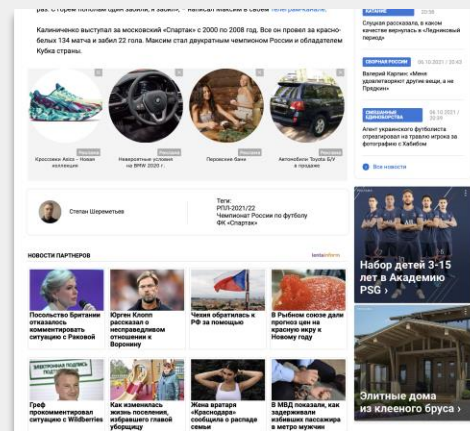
раз. Стороей пополам один захид. я захыл. — написал Максим в своем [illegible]

Калиниченко выступал за московский «Спартак» с 2000 по 2008 год. Все он провел за красно-белых 134 матча и забил 22 гола. Максим стал двукратным чемпионом России и обладателем Кубка страны.

Реклама
Кроссовки Asics - Новая коллекция

Реклама
Невероятные условия на BMW 2020 г.

Реклама
Персисвие бани

Реклама
Автомобили Toyota SUV в Японии

Степан Шереметьев

Теги:
РПЛ-2021/22
Чемпионат России по футболу
ФК «Спартак»

НОВОСТИ ПАРТНЕРОВ

lentainform

Посольство Британии отказалось комментировать ситуацию с Раковой

Юрген Клопп рассказал о несправедливом отношении к Воронину

Чехия обратилась к РФ за помощью

В Рыбном союзе дали прогноз цен на красную икру к Новому году

Греф прокомментировал ситуацию с Wildberries

Как изменилась жизнь поселения, избравшего главой уборщицу

Жена вратаря «Краснодара» устроила сеанс на раскладе семьи

В МВД показали, как задерживали избившего пассажира в метро мужчин

КАТАНИЕ
Спущая рассказала, в каком качестве вернулась в «Ледниковый период»

СБОРНАЯ РОССИИ 06.10.2021 | 20:43
Валерий Карпин: «Меня удовлетворяют другие вещи, а не Преджен»

СМЕШАННЫЕ ЕДИНОБОРСТВА 06.10.2021 | 20:09
Агент украинского футболиста отреагировал на травлю игрока за фотографию с Хабибом

Все новости

Набор детей 3-15 лет в Академию PSG ›

Элитные дома из клееного бруса ›